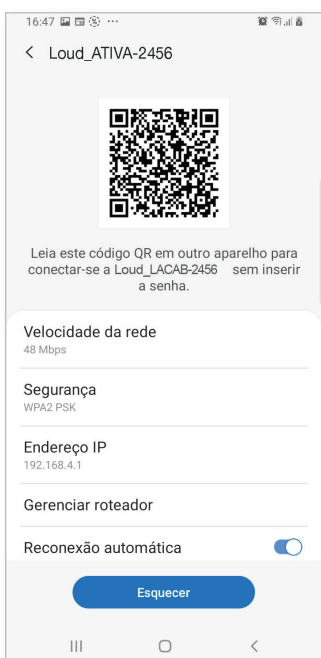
16:47 ···

< Loud_ATIVA-2456

Leia este código QR em outro aparelho para conectar-se a Loud_LACAB-2456 sem inserir a senha.

Velocidade da rede
48 Mbps

Segurança
WPA2 PSK

Endereço IP
192.168.4.1

Gerenciar roteador

Reconexão automática

Esquecer

||| O <